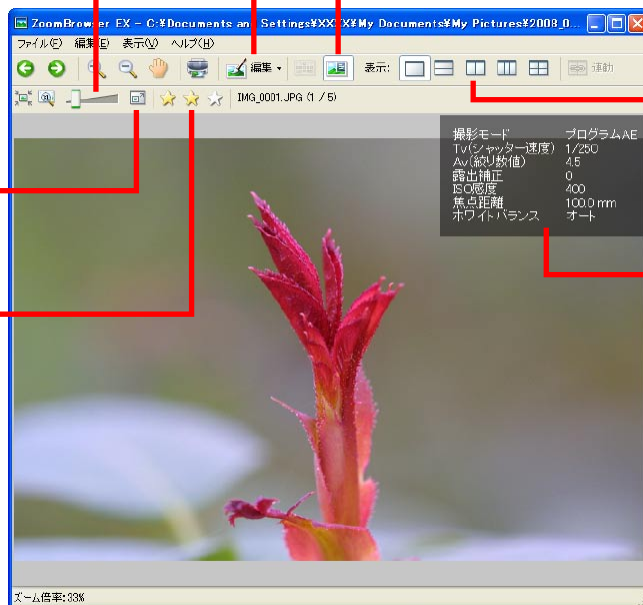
ZoomBrow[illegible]er EX - C:¥Documents an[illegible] Settings¥XX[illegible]X¥My Documents¥My Pictures¥2008_0...

ファイル(F) 編集(E) 表示(V) ヘルプ(H)

編集 表示: 連動

IMG_0001.JPG (1 / 5)

撮影モード プログラムAE
Tv(シャッター速度) 1/250
Av(絞り数値) 4.5
露出補正 0
ISO感度 400
焦点距離 100.0 mm
ホワイトバランス オート

ズーム倍率:33%